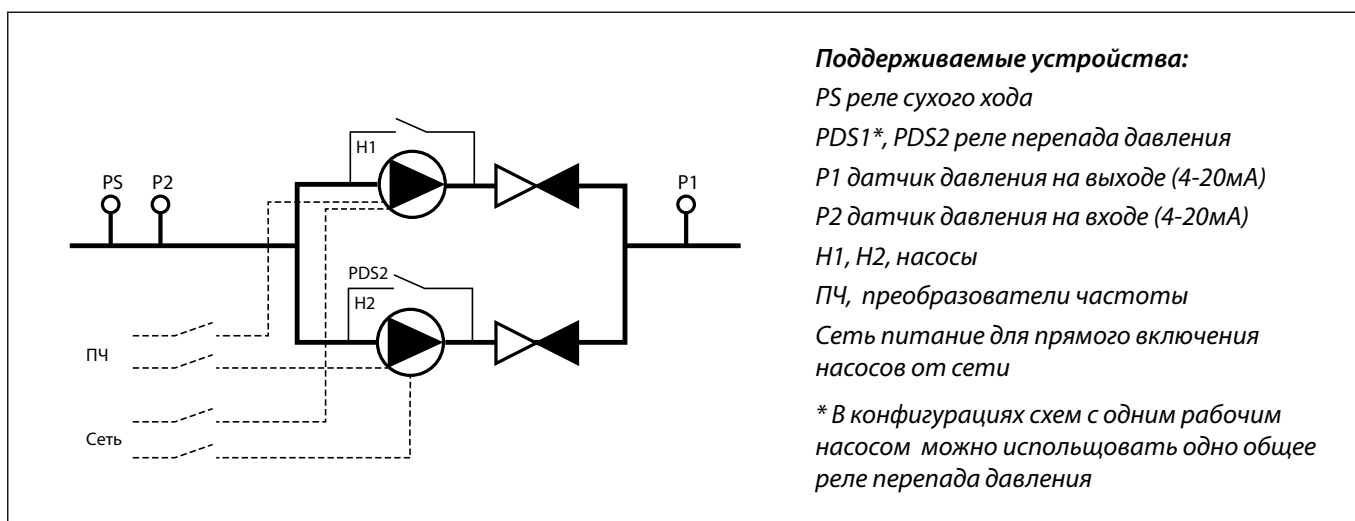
H1

PS P2

P1

PDS2

H2

ПЧ

Сеть

***Поддерживаемые устройства:***

*PS реле сухого хода*

*PDS1\*, PDS2 реле перепада давления*

*P1 датчик давления на выходе (4-20мА)*

*P2 датчик давления на входе (4-20мА)*

*H1, H2, насосы*

*ПЧ, преобразователи частоты*

*Сеть питание для прямого включения насосов от сети*

*\* В конфигурациях схем с одним рабочим насосом можно испольщовать одно общее реле перепада давления*